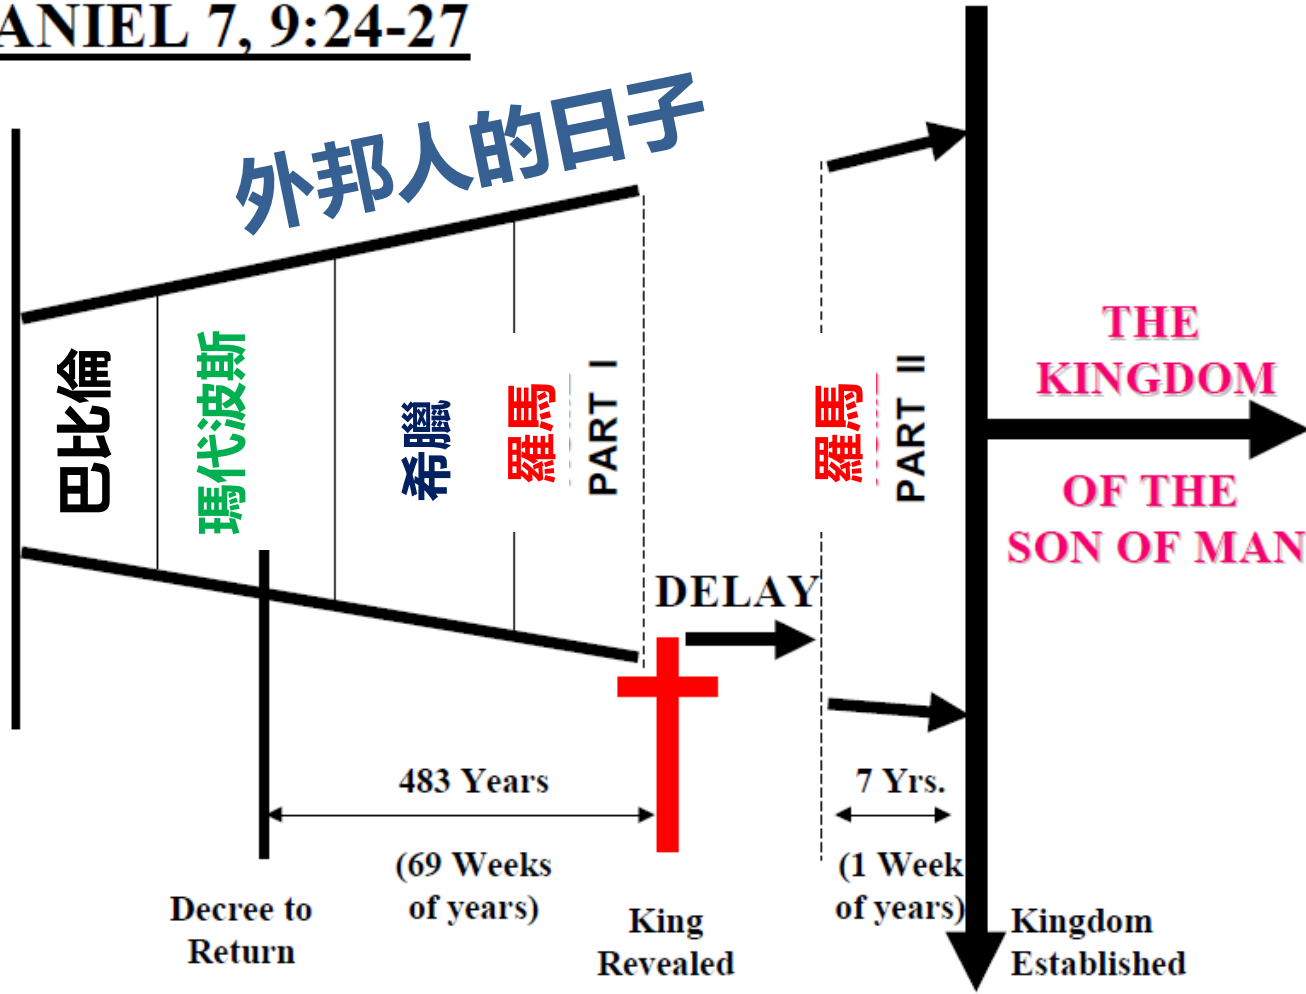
ANIEL 7, 9:24-27

外邦人的日子

巴比倫

瑪代波斯

希臘

羅馬

PART I

羅馬

PART II

THE KINGDOM

OF THE SON OF MAN

DELAY

483 Years

(69 Weeks of years)

7 Yrs.

(1 Week of years)

Decree to Return

King Revealed

Kingdom Established